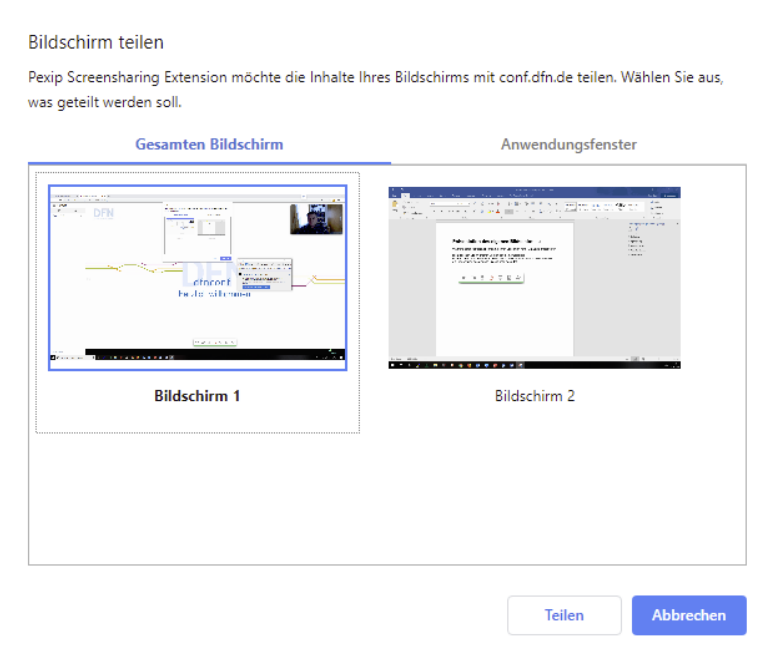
Bildschirm teilen

Pexip Screensharing Extension möchte die Inhalte Ihres Bildschirms mit conf.dfn.de teilen. Wählen Sie aus, was geteilt werden soll.

Gesamten Bildschirm

Anwendungsfenster

DFN

Bildschirm 1

Bildschirm 2

Teilen

Abbrechen